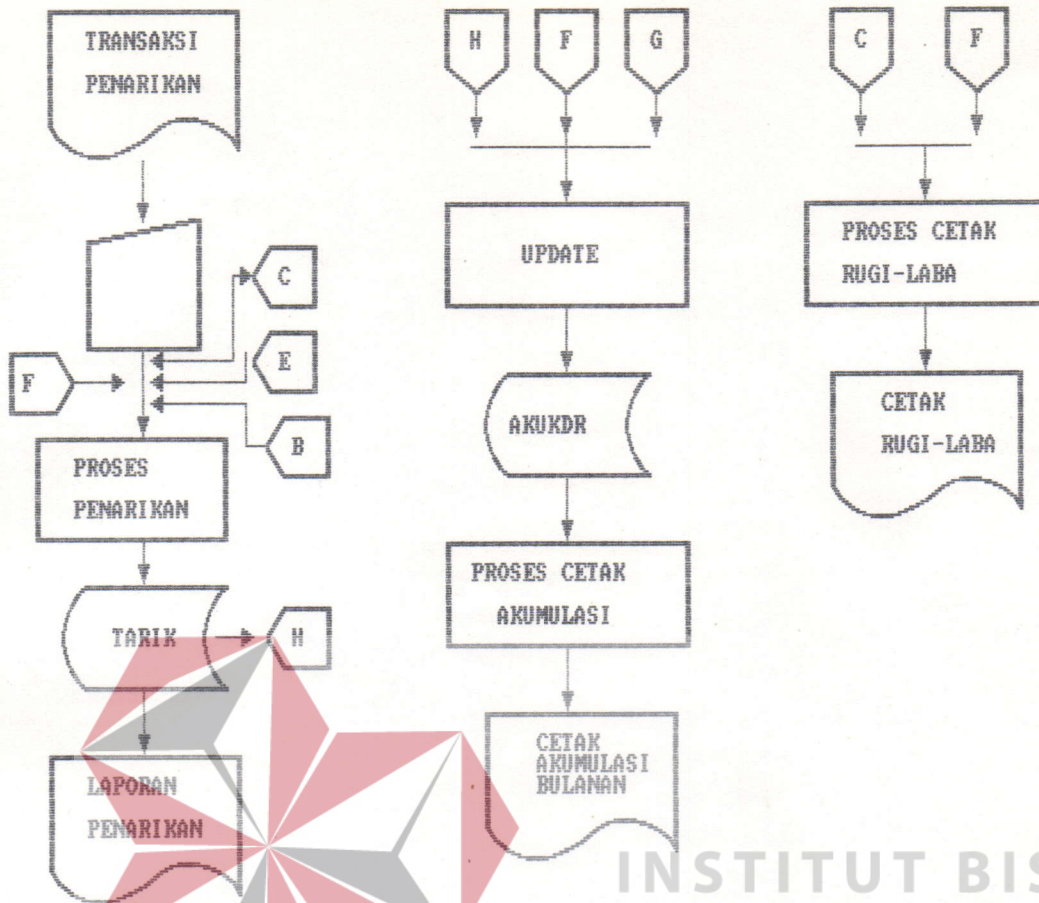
TRANSAKSI PENARIKAN

C

E

F

B

PROSES PENARIKAN

TARIK

H

LAPORAN PENARIKAN

H

F

G

UPDATE

AKUKDR

PROSES CETAK AKUMULASI

CETAK AKUMULASI BULANAN

C

F

PROSES CETAK RUGI-LABA

CETAK RUGI-LABA

INSTITUT BIS